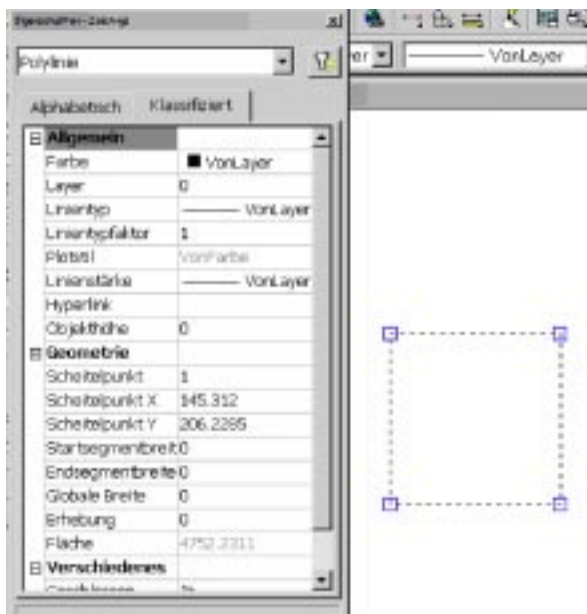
Eigenschaften-Zeichnung

Polylinie

Alphabetisch Klassifiziert

| | |
|---|---|
| Allgemein | |
| Farbe | ■ VonLayer |
| Layer | 0 |
| Linientyp | ——— VonLayer |
| Linientypfaktor | 1 |
| Plotstil | VonFarbe |
| Linienstärke | ——— VonLayer |
| Hyperlink | |
| Objekthöhe | 0 |
| Geometrie | |
| Scheitelpunkt | 1 |
| Scheitelpunkt X | 145.312 |
| Scheitelpunkt Y | 206.2285 |
| Startsegmentbreit | 0 |
| Endsegmentbreite | 0 |
| Globale Breite | 0 |
| Erhebung | 0 |
| Fläche | 4752.2311 |
| Verschiedenes | |
| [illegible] | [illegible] |

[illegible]er

——— VonLayer